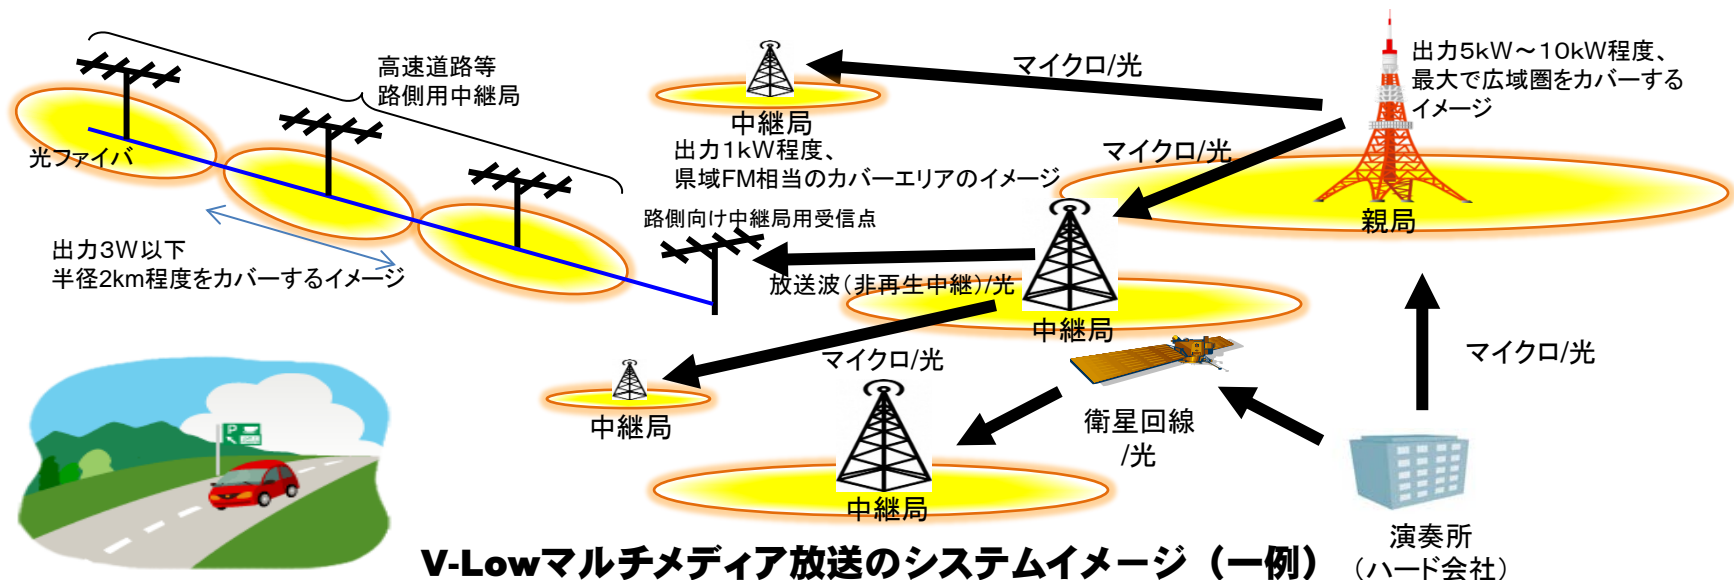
高速道路等
路側用中継局

光ファイバ

出力3W以下
半径2km程度をカバーするイメージ

中継局
出力1kW程度、
県域FM相当のカバーエリアのイメージ

マイクロ/光

出力5kW～10kW程度、
最大で広域圏をカバーする
イメージ

マイクロ/光

親局

路側向け中継局用受信点

放送波（非再生中継）/光

中継局

マイクロ/光

中継局

衛星回線
/光

マイクロ/光

中継局

演奏所
（ハード会社）

V-Lowマルチメディア放送のシステムイメージ（一例）